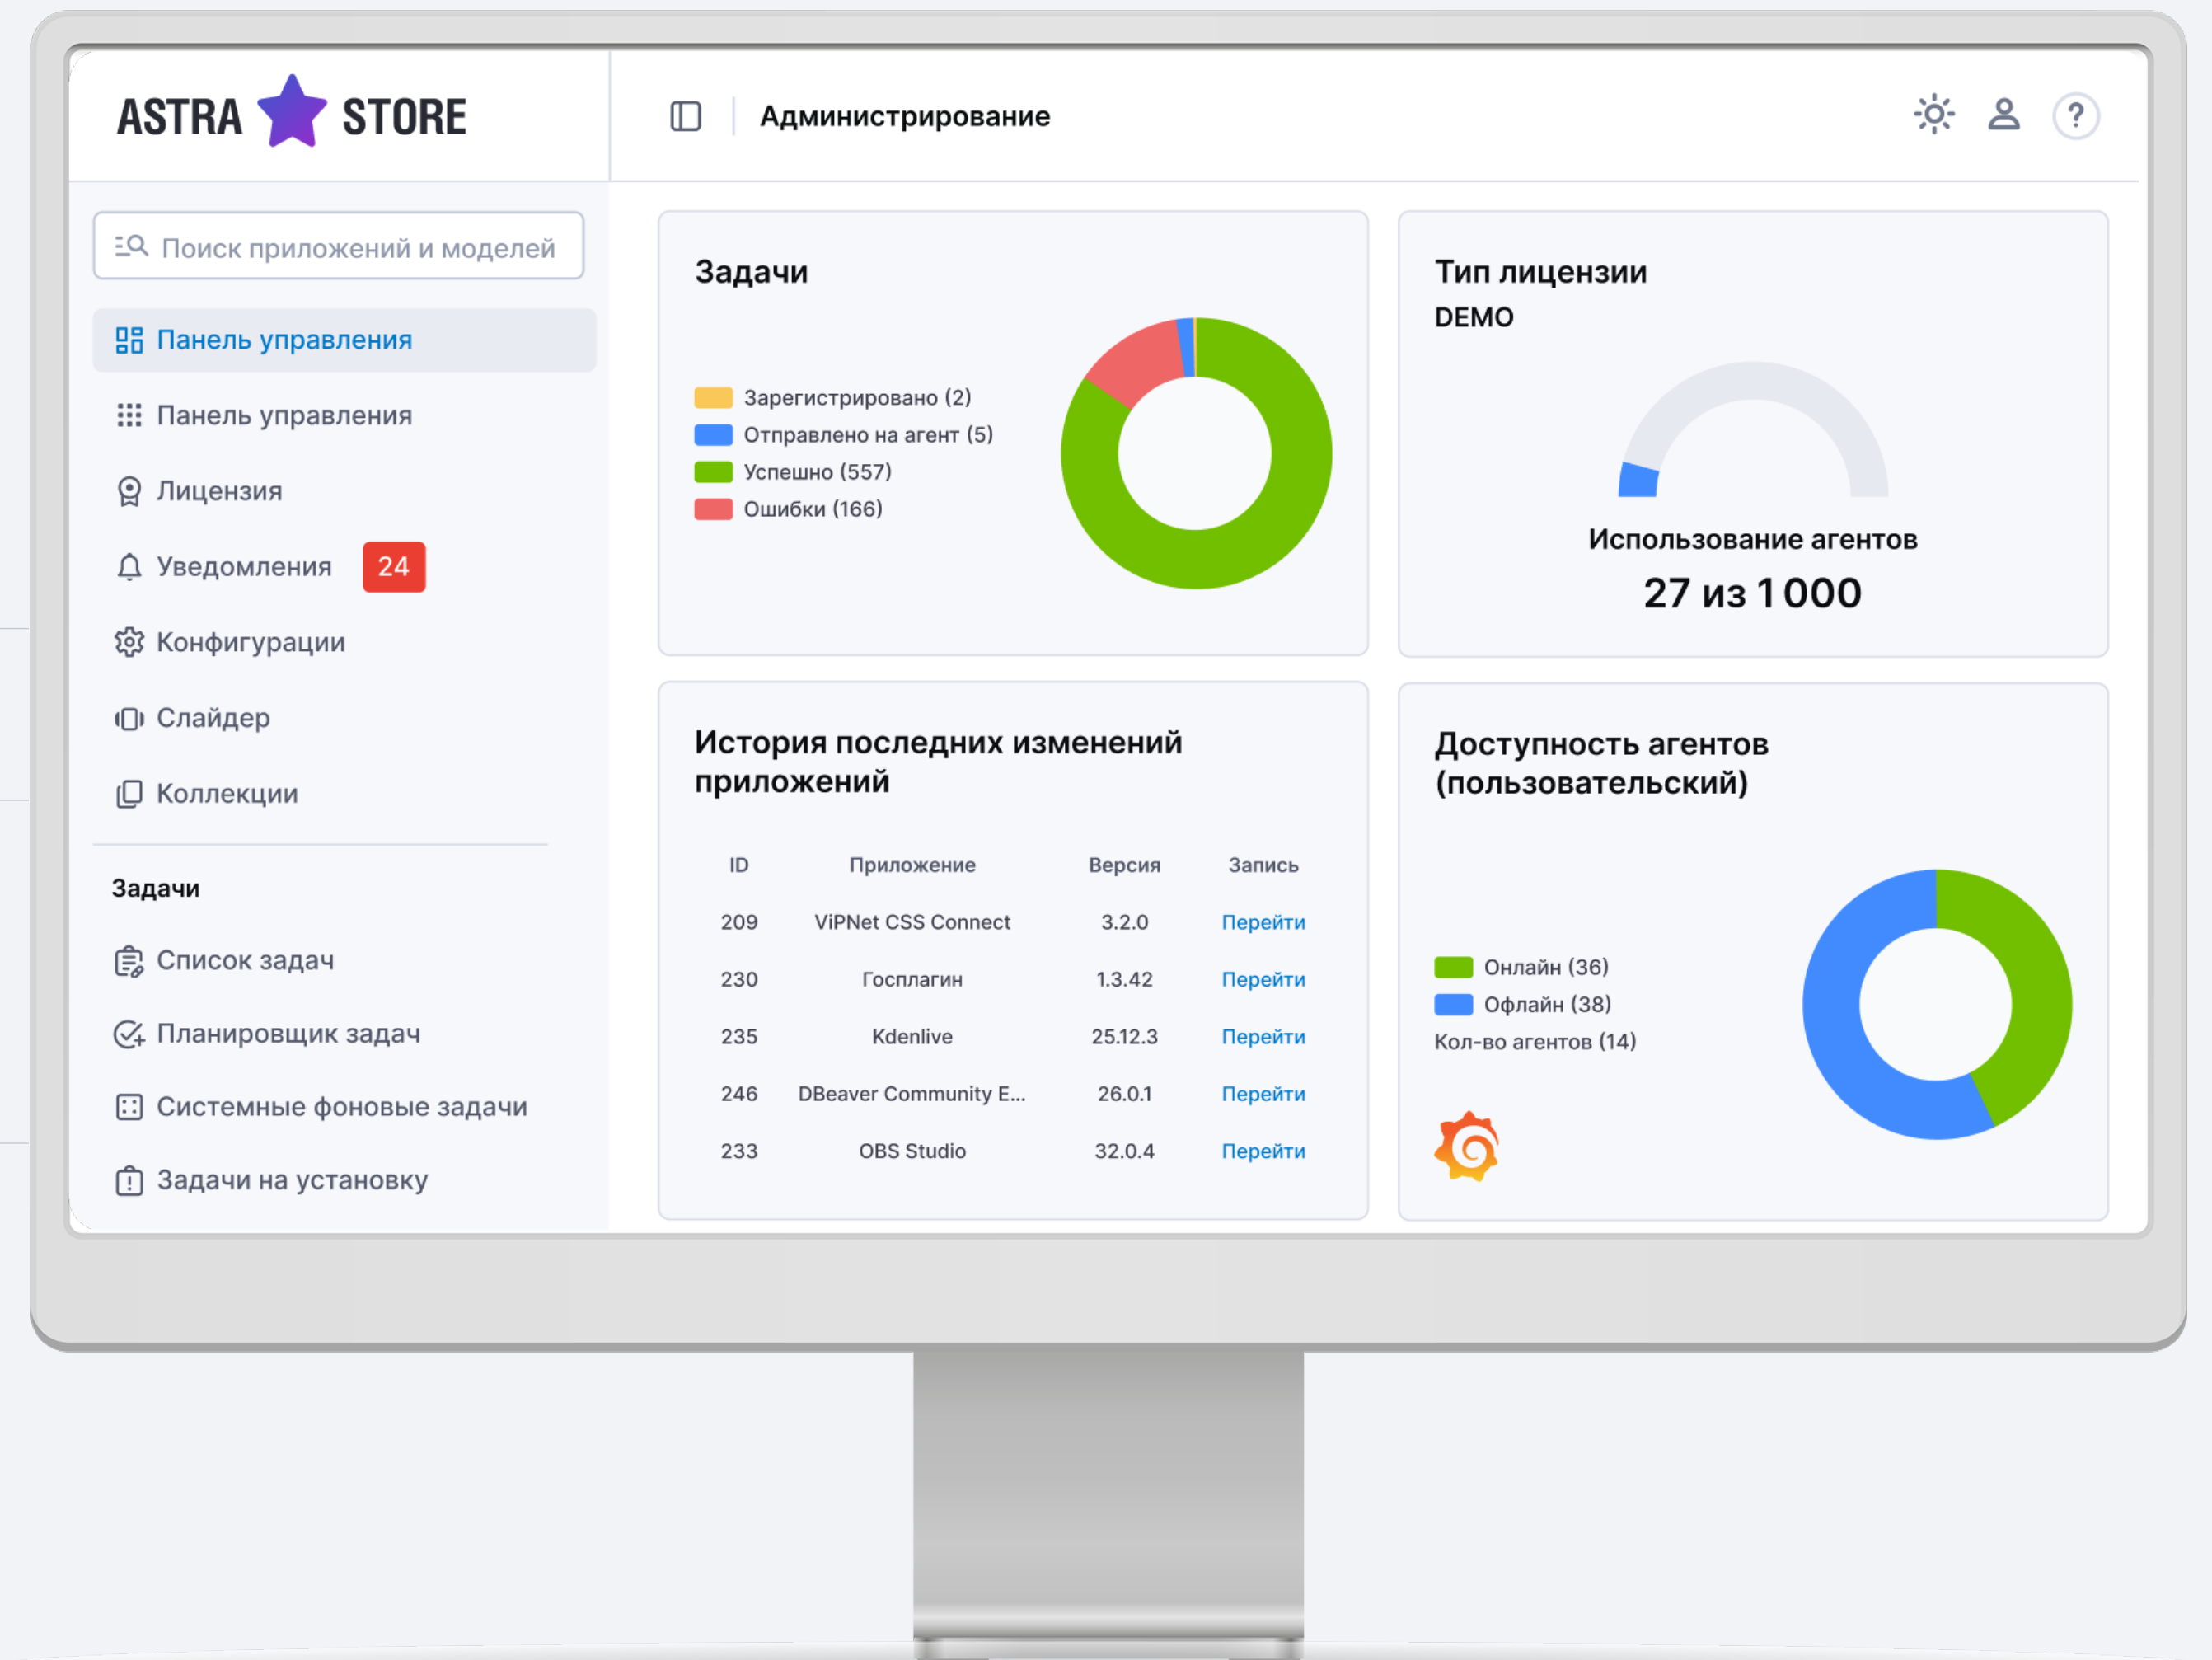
ASTRA STORE

Администрирование

Поиск приложений и моделей

Панель управления

Панель управления

Лицензия

Уведомления 24

Конфигурации

Слайдер

Коллекции

Задачи

Список задач

Планировщик задач

Системные фоновые задачи

Задачи на установку

Задачи

Зарегистрировано (2)
Отправлено на агент (5)
Успешно (557)
Ошибки (166)

Тип лицензии
DEMO

Использование агентов
27 из 1 000

История последних изменений приложений

| ID | Приложение | Версия | Запись |
|---|---|---|---|
| 209 | ViPNet CSS Connect | 3.2.0 | Перейти |
| 230 | Госплагин | 1.3.42 | Перейти |
| 235 | Kdenlive | 25.12.3 | Перейти |
| 246 | DBeaver Community E... | 26.0.1 | Перейти |
| 233 | OBS Studio | 32.0.4 | Перейти |

Доступность агентов (пользовательский)

Онлайн (36)
Офлайн (38)
Кол-во агентов (14)